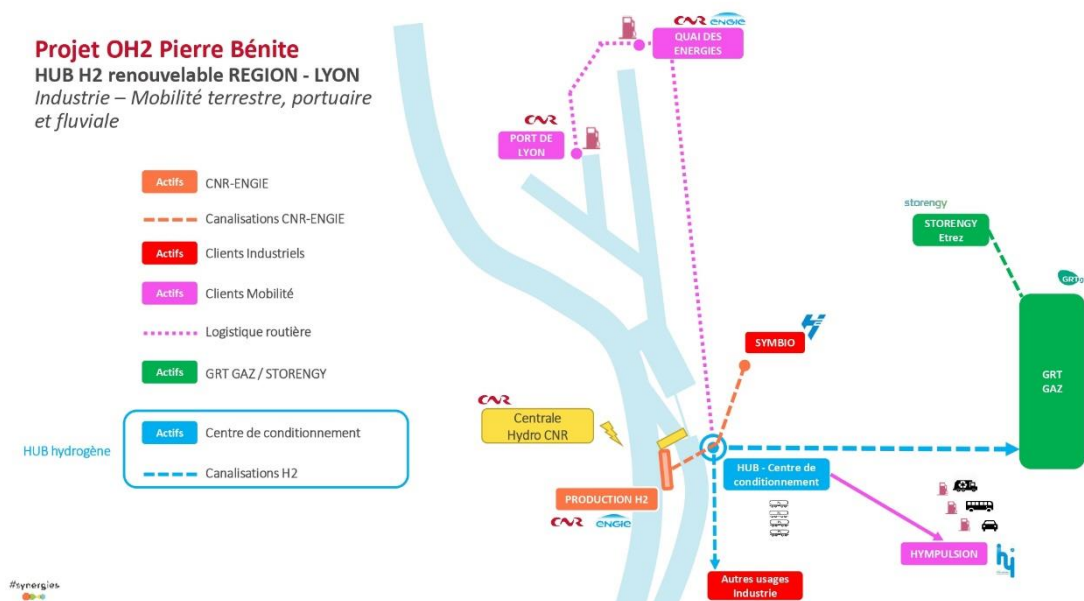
Projet OH2 Pierre Bénite
HUB H2 renouvelable REGION - LYON
Industrie – Mobilité terrestre, portuaire et fluviale

Actifs CNR-ENGIE
Canalisations CNR-ENGIE
Actifs Clients Industriels
Actifs Clients Mobilité
Logistique routière
Actifs GRT GAZ / STORENGY

HUB hydrogène
Actifs Centre de conditionnement
Canalisations H2

CNR ENGIE
QUAI DES ENERGIES

CNR
PORT DE LYON

storengy
STORENGY Etrez

GRTgaz
GRT GAZ

SYMBIO

CNR
Centrale Hydro CNR

PRODUCTION H2
CNR ENGIE

HUB - Centre de conditionnement

Autres usages Industrie

HYMPULSION

#synergies